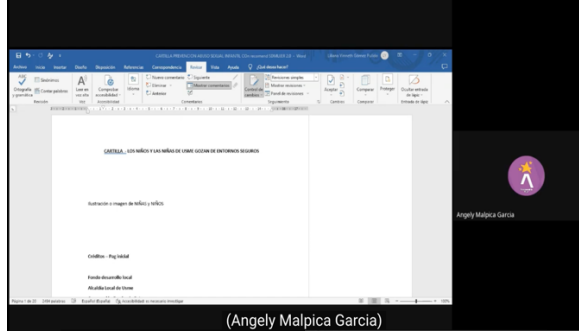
CARTILLA PREVENCIÓN RIESGO SOCIAL (MASCAS) - Con revisiones FINAL03.10 - Word

Archivo Inicio Insertar Diseño Disposición Referencias Correspondencia Revisar Vista Ayuda ¿Qué desea hacer?

Ortografía y gramática
Sinónimos
Contar palabras
Revisión
Leer en voz alta
Voz
Comprobar accesibilidad
Accesibilidad
Idioma
Nuevo comentario
Eliminar
Anterior
Siguiente
Mostrar comentarios
Comentarios
Control de cambios
Revisiones simples
Mostrar revisiones
Panel de revisiones
Seguimiento
Aceptar
Cambios
Comparar
Comparar
Proteger
Ocultar entrada de lápiz
Entrada de lápiz

CARTILLA : LOS NIÑOS Y LAS NIÑAS DE USME GOZAN DE ENTORNOS SEGUROS

Ilustración o imagen de Niños y niñas

Créditos – Pág Visibal

Fondo desarrollo local

Alcaldía Local de Usme

Página 1 de 23 2469 palabras Español (España) Accesibilidad: es necesario investigar

Angely Malpica Garcia

(Angely Malpica Garcia)